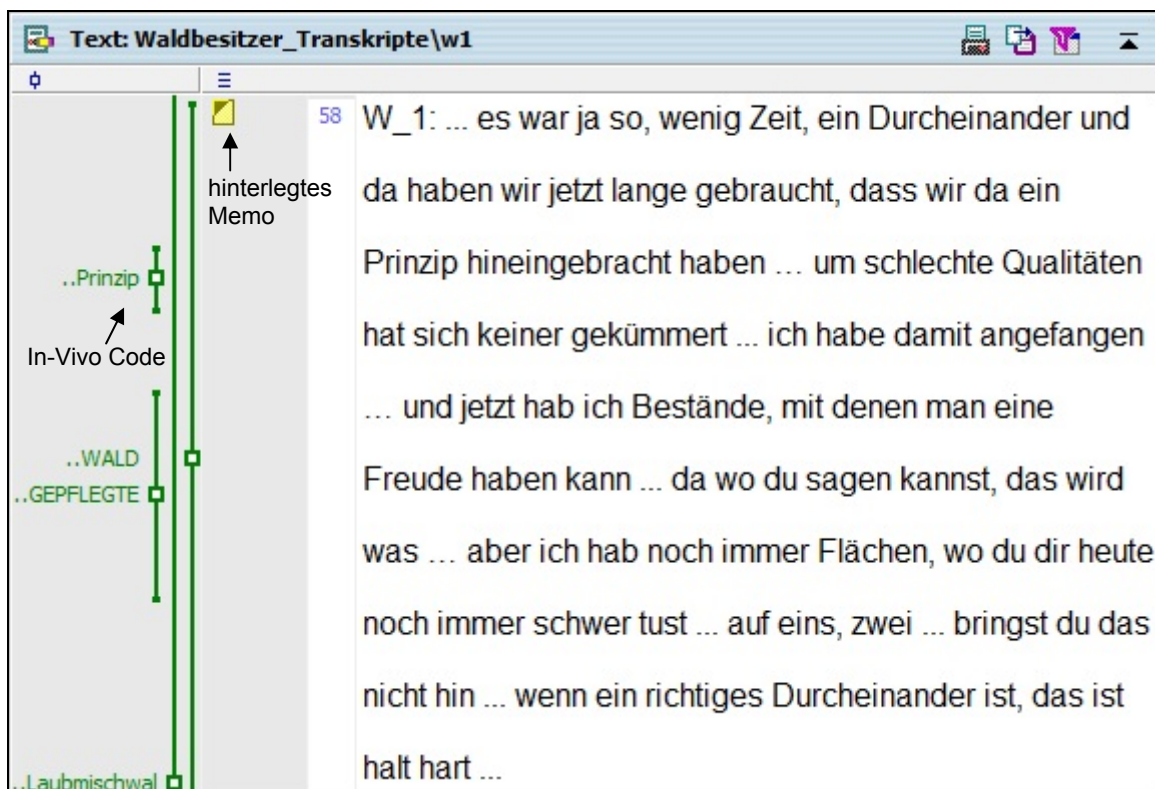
Text: Waldbesitzer_Transkripte\w1

hinterlegtes Memo

..Prinzip

In-Vivo Code

..WALD
..GEPFLEGTE

..Laubmischwal

58 W_1: ... es war ja so, wenig Zeit, ein Durcheinander und da haben wir jetzt lange gebraucht, dass wir da ein Prinzip hineingebracht haben … um schlechte Qualitäten hat sich keiner gekümmert ... ich habe damit angefangen … und jetzt hab ich Bestände, mit denen man eine Freude haben kann ... da wo du sagen kannst, das wird was … aber ich hab noch immer Flächen, wo du dir heute noch immer schwer tust ... auf eins, zwei ... bringst du das nicht hin ... wenn ein richtiges Durcheinander ist, das ist halt hart ...